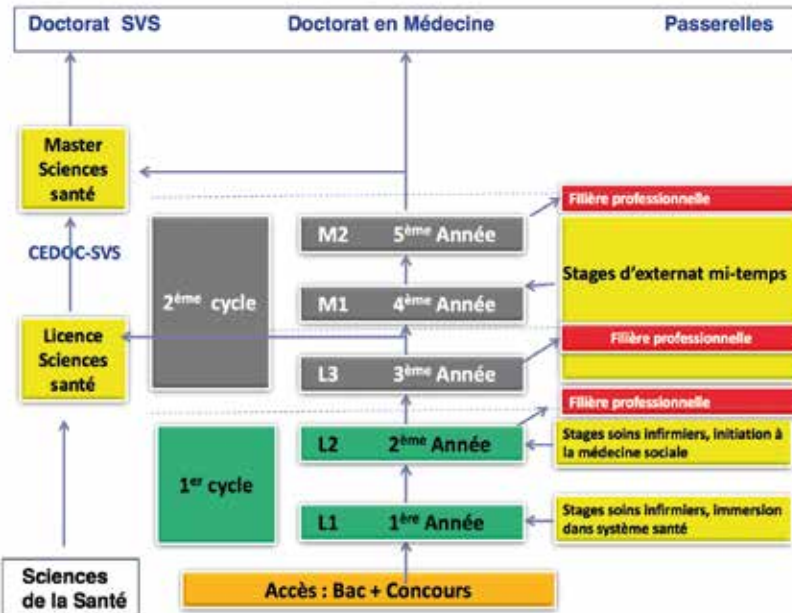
Doctorat SVS

Doctorat en Médecine

Passerelles

Master Sciences santé

CEDOC-SVS

Licence Sciences santé

Sciences de la Santé

2$^{ème}$ cycle

1$^{er}$ cycle

M2 5$^{ème}$ Année

M1 4$^{ème}$ Année

L3 3$^{ème}$ Année

L2 2$^{ème}$ Année

L1 1$^{ère}$ Année

Accès : Bac + Concours

Fillière professionnelle

Stages d'externat mi-temps

Fillière professionnelle

Fillière professionnelle

Stages soins infirmiers, initiation à la médecine sociale

Stages soins infirmiers, immersion dans système santé